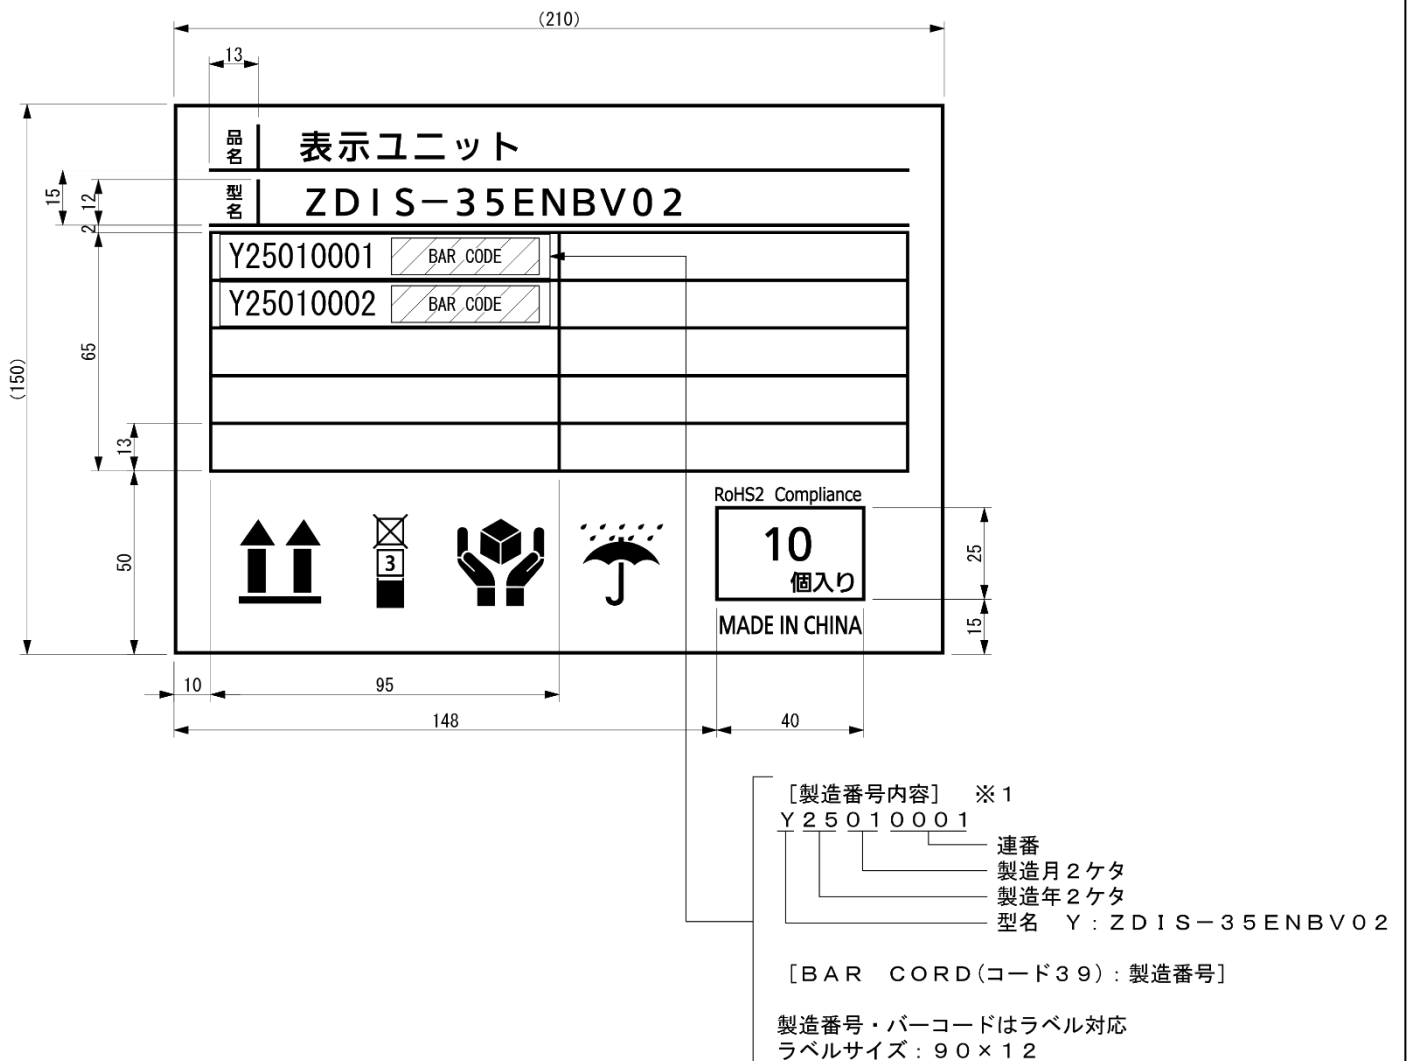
(210)

13

品名 表示ユニット

型名 ZDIS−35ENBV02

15 12 2

Y25010001 BAR CODE

Y25010002 BAR CODE

(150)

65

13

50

3

RoHS2 Compliance

10
個入り

25

15

MADE IN CHINA

10 95

148 40

［製造番号内容］ ※1
Y25010001
連番
製造月2ケタ
製造年2ケタ
型名 Y：ZDIS−35ENBV02

［BAR CORD(コード39)：製造番号］

製造番号・バーコードはラベル対応
ラベルサイズ：90×12